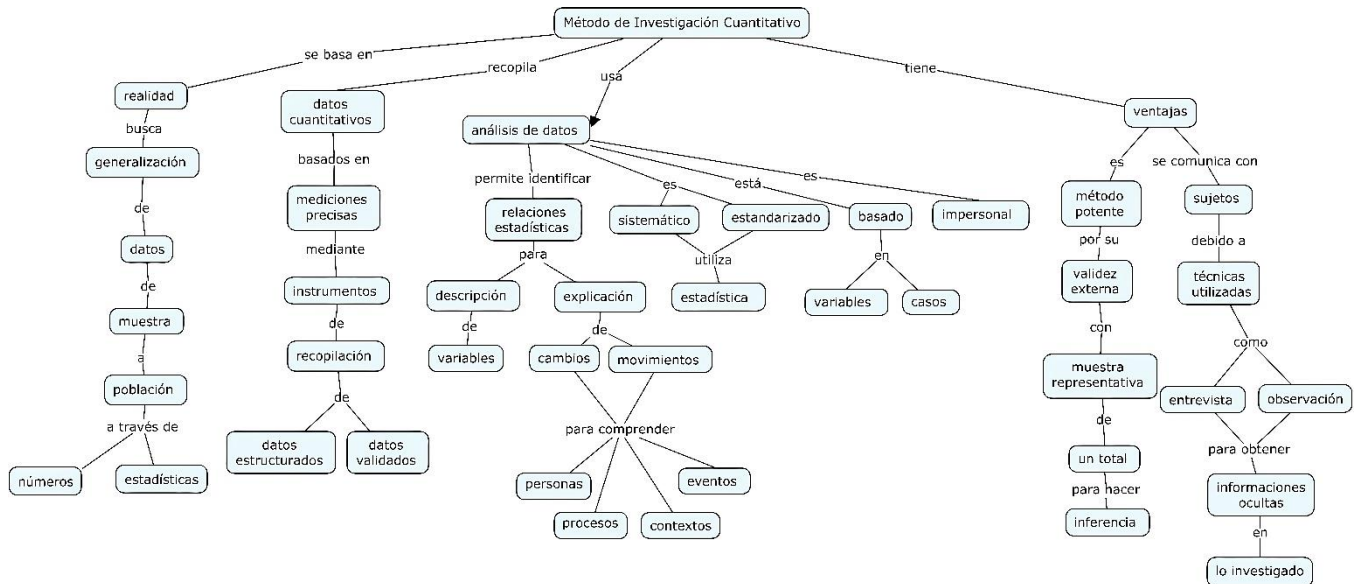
Método de Investigación Cuantitativo

se basa en

realidad

busca

generalización

de

datos

de

muestra

a

población

a través de

números

estadísticas

recopila

datos cuantitativos

basados en

mediciones precisas

mediante

instrumentos

de

recopilación

de

datos estructurados

datos validados

usa

análisis de datos

permite identificar

relaciones estadísticas

para

descripción

de

variables

explicación

de

cambios

movimientos

para comprender

personas

procesos

contextos

eventos

es

sistemático

está

estandarizado

utiliza

estadística

es

basado

en

variables

casos

impersonal

tiene

ventajas

es

método potente

por su

validez externa

con

muestra representativa

de

un total

para hacer

inferencia

se comunica con

sujetos

debido a

técnicas utilizadas

como

entrevista

observación

para obtener

informaciones ocultas

en

lo investigado